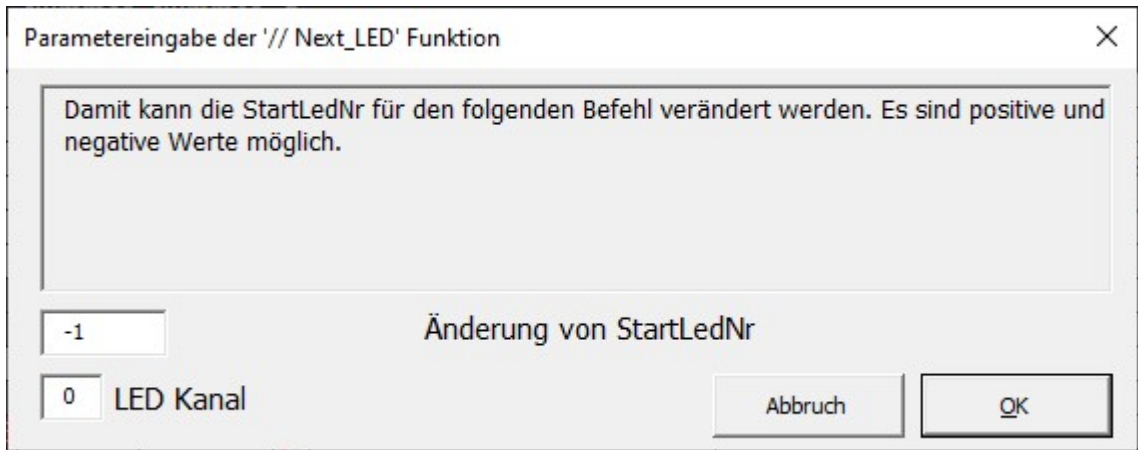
Parametereingabe der '// Next_LED' Funktion

×

Damit kann die StartLedNr für den folgenden Befehl verändert werden. Es sind positive und negative Werte möglich.

-1

Änderung von StartLedNr

0

LED Kanal

Abbruch

OK